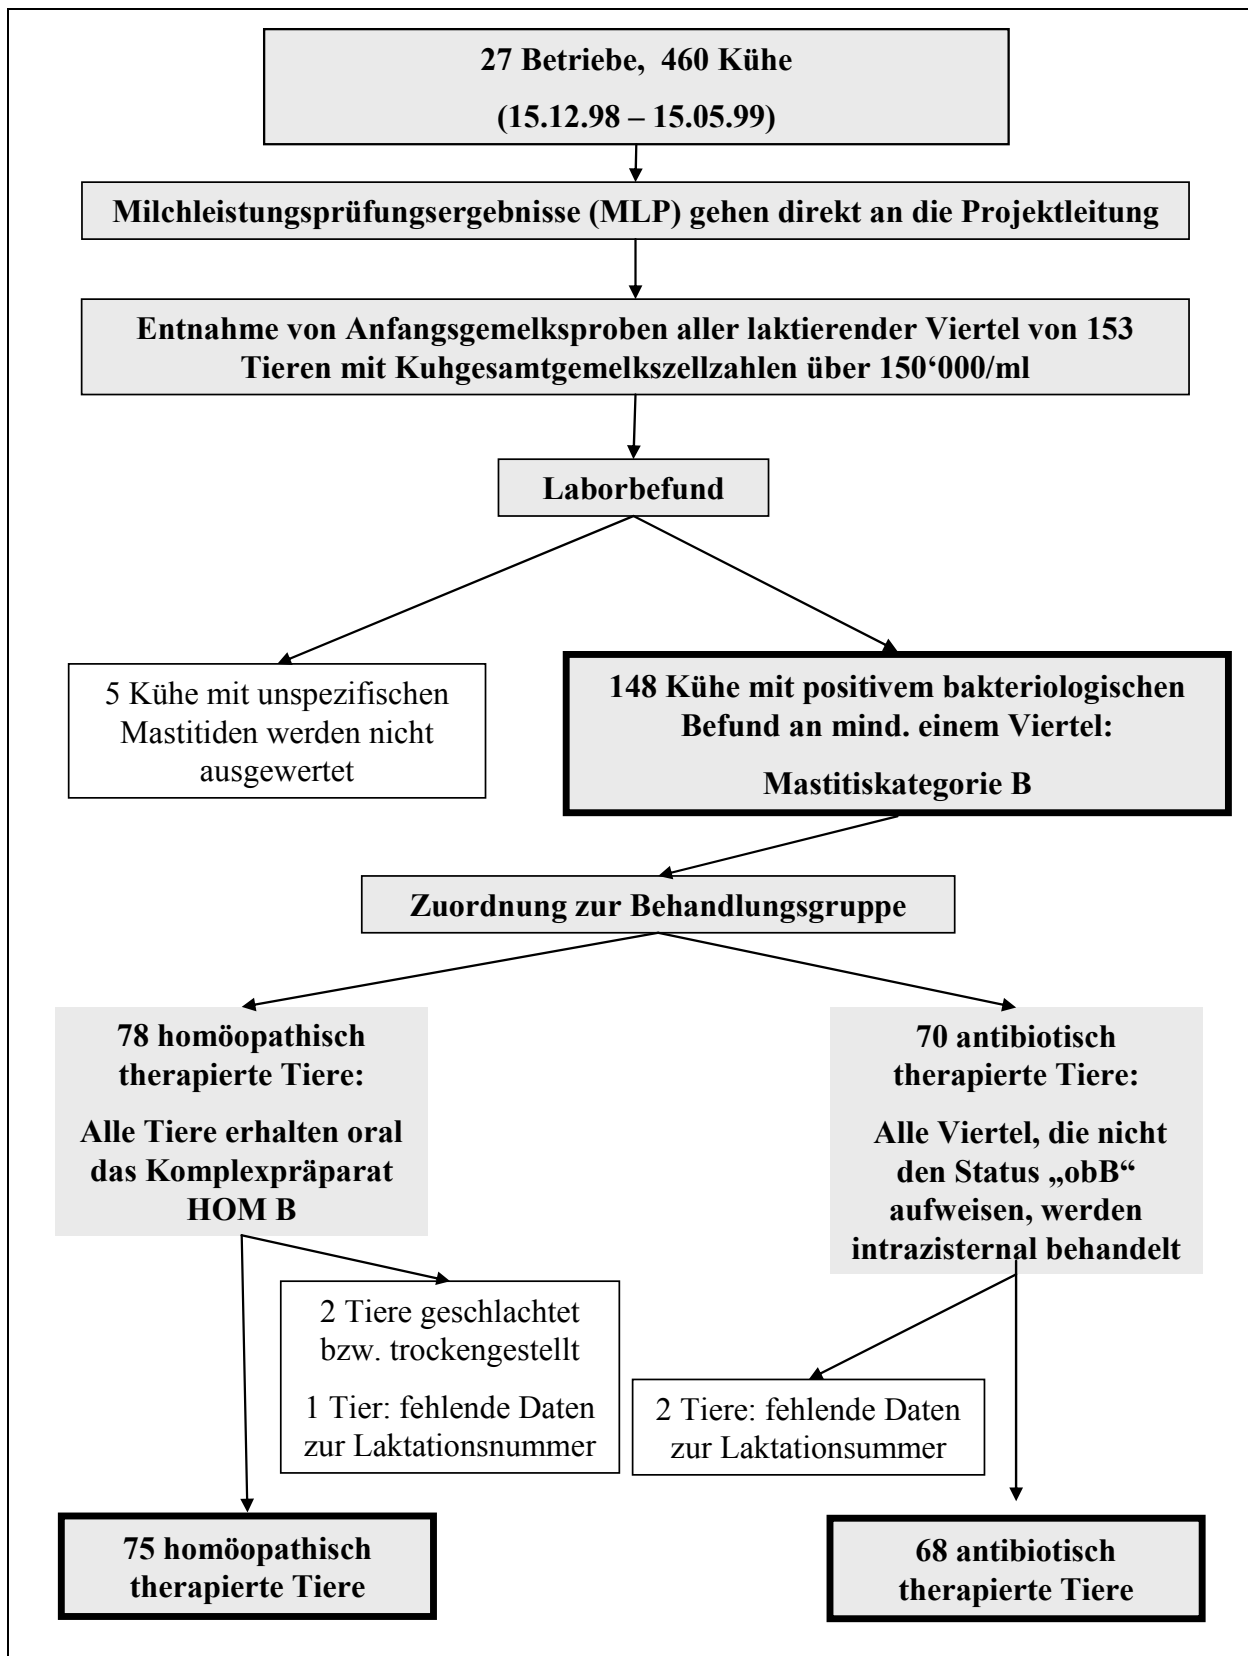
27 Betriebe, 460 Kühe

(15.12.98 – 15.05.99)

Milchleistungsprüfungsergebnisse (MLP) gehen direkt an die Projektleitung

Entnahme von Anfangsgemelksproben aller laktierender Viertel von 153 Tieren mit Kuhgesamtgemelkszellzahlen über 150‘000/ml

Laborbefund

5 Kühe mit unspezifischen Mastitiden werden nicht ausgewertet

148 Kühe mit positivem bakteriologischen Befund an mind. einem Viertel:

Mastitiskategorie B

Zuordnung zur Behandlungsgruppe

78 homöopathisch therapierte Tiere:

Alle Tiere erhalten oral das Komplexpräparat HOM B

70 antibiotisch therapierte Tiere:

Alle Viertel, die nicht den Status „obB“ aufweisen, werden intrazisternal behandelt

2 Tiere geschlachtet bzw. trockengestellt

1 Tier: fehlende Daten zur Laktationsnummer

2 Tiere: fehlende Daten zur Laktationsummer

75 homöopathisch therapierte Tiere

68 antibiotisch therapierte Tiere